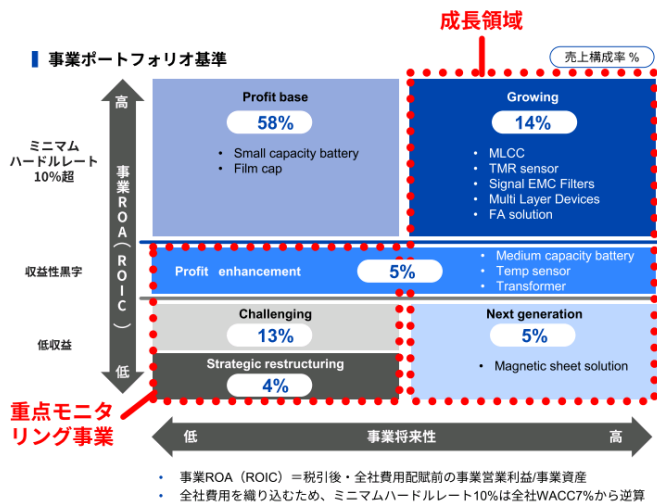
成長領域

事業ポートフォリオ基準

売上構成率 %

高

ミニマム
ハードルレート
10%超

事業ROA（ROIC）

収益性黒字

低収益

低

Profit base
58%
• Small capacity battery
• Film cap

Growing
14%
• MLCC
• TMR sensor
• Signal EMC Filters
• Multi Layer Devices
• FA solution

Profit enhancement
5%
• Medium capacity battery
• Temp sensor
• Transformer

Challenging
13%

Strategic restructuring
4%

Next generation
5%
• Magnetic sheet solution

重点モニタリング事業

低
事業将来性
高

• 事業ROA（ROIC）＝税引後・全社費用配賦前の事業営業利益/事業資産
• 全社費用を織り込むため、ミニマムハードルレート10%は全社WACC7%から逆算